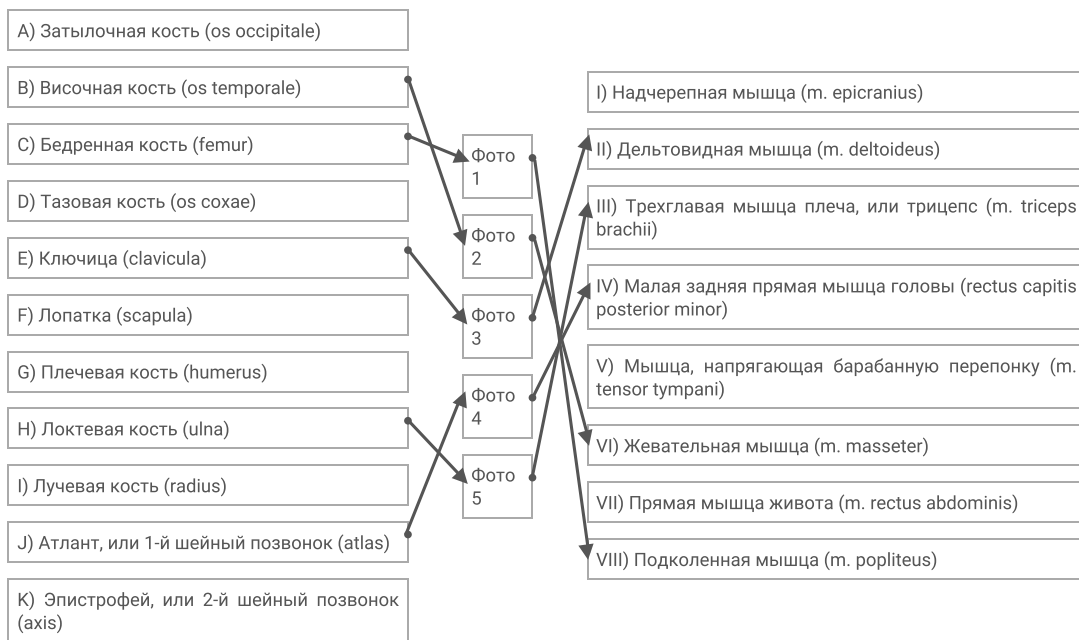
A) Затылочная кость (os occipitale)

B) Височная кость (os temporale)

C) Бедренная кость (femur)

D) Тазовая кость (os coxae)

E) Ключица (clavicula)

F) Лопатка (scapula)

G) Плечевая кость (humerus)

H) Локтевая кость (ulna)

I) Лучевая кость (radius)

J) Атлант, или 1-й шейный позвонок (atlas)

K) Эпистрофей, или 2-й шейный позвонок (axis)

Фото 1

Фото 2

Фото 3

Фото 4

Фото 5

I) Надчерепная мышца (m. epicranius)

II) Дельтовидная мышца (m. deltoideus)

III) Трехглавая мышца плеча, или трицепс (m. triceps brachii)

IV) Малая задняя прямая мышца головы (rectus capitis posterior minor)

V) Мышца, напрягающая барабанную перепонку (m. tensor tympani)

VI) Жевательная мышца (m. masseter)

VII) Прямая мышца живота (m. rectus abdominis)

VIII) Подколенная мышца (m. popliteus)